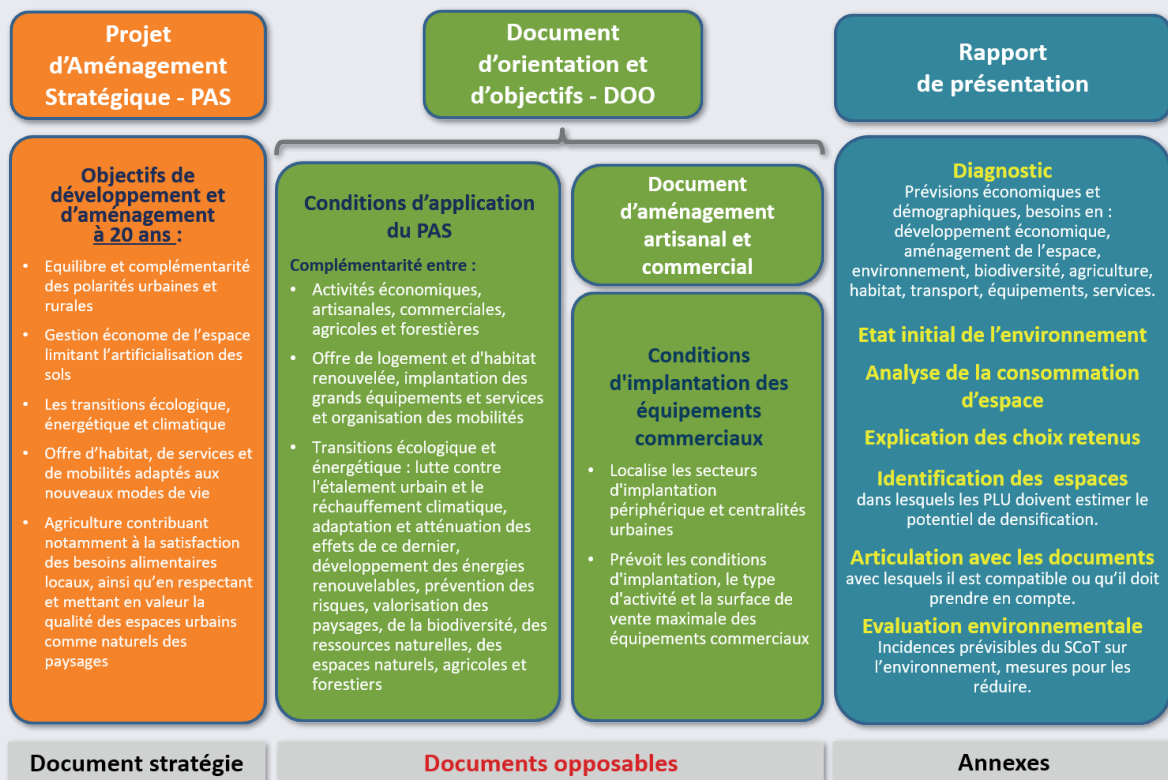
Projet d'Aménagement Stratégique - PAS

Objectifs de développement et d'aménagement à 20 ans :

- Equilibre et complémentarité des polarités urbaines et rurales
- Gestion économe de l'espace limitant l'artificialisation des sols
- Les transitions écologique, énergétique et climatique
- Offre d'habitat, de services et de mobilités adaptés aux nouveaux modes de vie
- Agriculture contribuant notamment à la satisfaction des besoins alimentaires locaux, ainsi qu'en respectant et mettant en valeur la qualité des espaces urbains comme naturels des paysages

Document stratégie

Document d'orientation et d'objectifs - DOO

Conditions d'application du PAS

Complémentarité entre :

- Activités économiques, artisanales, commerciales, agricoles et forestières
- Offre de logement et d'habitat renouvelée, implantation des grands équipements et services et organisation des mobilités
- Transitions écologique et énergétique : lutte contre l'étalement urbain et le réchauffement climatique, adaptation et atténuation des effets de ce dernier, développement des énergies renouvelables, prévention des risques, valorisation des paysages, de la biodiversité, des ressources naturelles, des espaces naturels, agricoles et forestiers

Document d'aménagement artisanal et commercial

Conditions d'implantation des équipements commerciaux

- Localise les secteurs d'implantation périphérique et centralités urbaines
- Prévoit les conditions d'implantation, le type d'activité et la surface de vente maximale des équipements commerciaux

Documents opposables

Rapport de présentation

Diagnostic
Prévisions économiques et démographiques, besoins en : développement économique, aménagement de l'espace, environnement, biodiversité, agriculture, habitat, transport, équipements, services.

Etat initial de l'environnement

Analyse de la consommation d'espace

Explication des choix retenus

Identification des espaces
dans lesquels les PLU doivent estimer le potentiel de densification.

Articulation avec les documents
avec lesquels il est compatible ou qu'il doit prendre en compte.

Evaluation environnementale
Incidences prévisibles du SCoT sur l'environnement, mesures pour les réduire.

Annexes